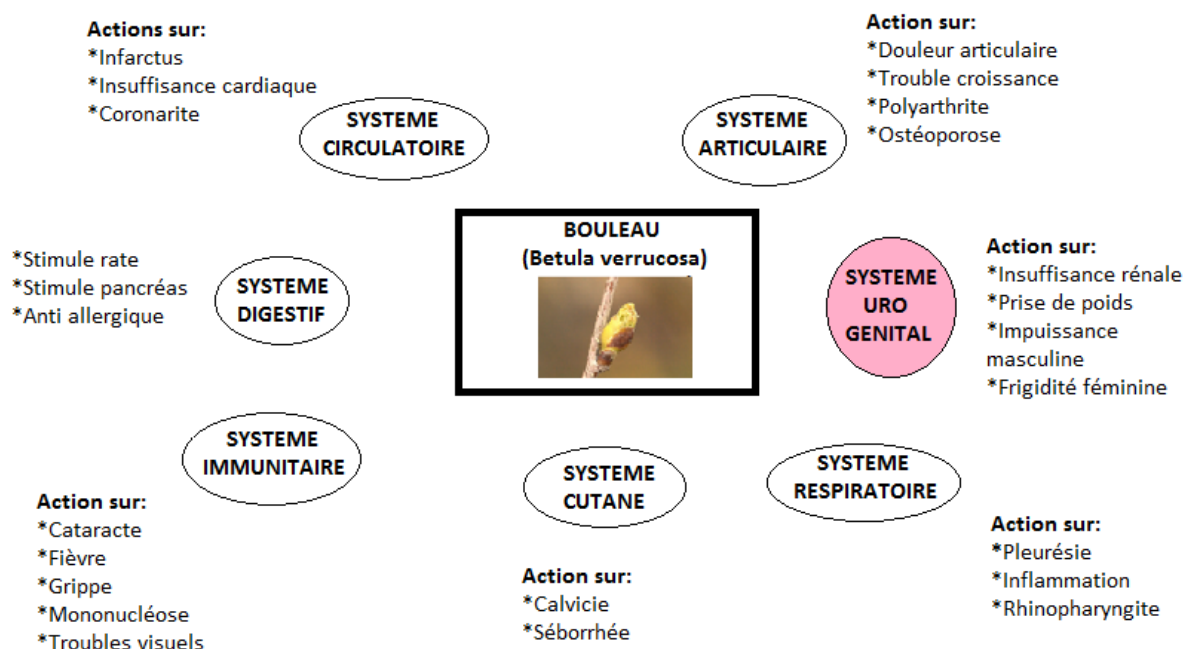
Actions sur:
*Infarctus
*Insuffisance cardiaque
*Coronarite

SYSTEME CIRCULATOIRE

SYSTEME ARTICULAIRE

Action sur:
*Douleur articulaire
*Trouble croissance
*Polyarthrite
*Ostéoporose

*Stimule rate
*Stimule pancréas
*Anti allergique

SYSTEME DIGESTIF

BOULEAU
(Betula verrucosa)

SYSTEME URO GENITAL

Action sur:
*Insuffisance rénale
*Prise de poids
*Impuissance masculine
*Frigidité féminine

SYSTEME IMMUNITAIRE

SYSTEME CUTANE

SYSTEME RESPIRATOIRE

Action sur:
*Cataracte
*Fièvre
*Grippe
*Mononucléose
*Troubles visuels

Action sur:
*Calvicie
*Séborrhée

Action sur:
*Pleurésie
*Inflammation
*Rhinopharyngite